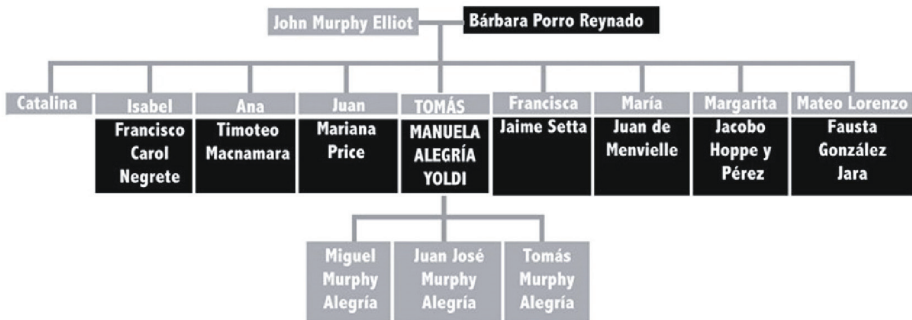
John Murphy Elliot
Bárbara Porro Reynado

Catalina

Isabel
Francisco Carol Negrete

Ana
Timoteo Macnamara

Juan
Mariana Price

TOMÁS
MANUELA ALEGRÍA YOLDI

Francisca
Jaime Setta

María
Juan de Menvielle

Margarita
Jacobo Hoppe y Pérez

Mateo Lorenzo
Fausta González Jara

Miguel Murphy Alegría

Juan José Murphy Alegría

Tomás Murphy Alegría